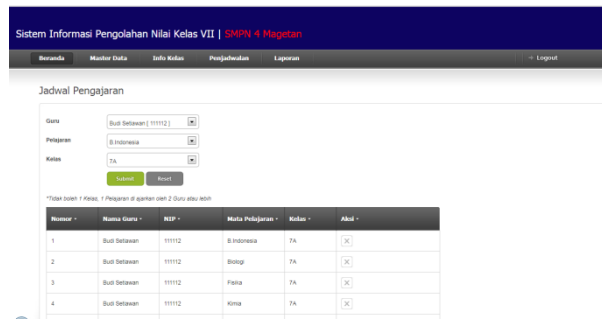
Sistem Informasi Pengolahan Nilai Kelas VII | SMPN 4 Magetan

Beranda Master Data Info Kelas Penjadwalan Laporan

→ Logout

Jadwal Pengajaran

Guru Budi Setiawan [ 111112 ]

Pelajaran B.Indonesia

Kelas 7A

Submit Reset

*Tidak boleh 1 Kelas, 1 Pelajaran di ajarkan oleh 2 Guru atau lebih

| Nomor | Nama Guru | NIP | Mata Pelajaran | Kelas | Aksi |
|---|---|---|---|---|---|
| 1 | Budi Setiawan | 111112 | B.Indonesia | 7A | ✕ |
| 2 | Budi Setiawan | 111112 | Biologi | 7A | ✕ |
| 3 | Budi Setiawan | 111112 | Fisika | 7A | ✕ |
| 4 | Budi Setiawan | 111112 | Kimia | 7A | ✕ |